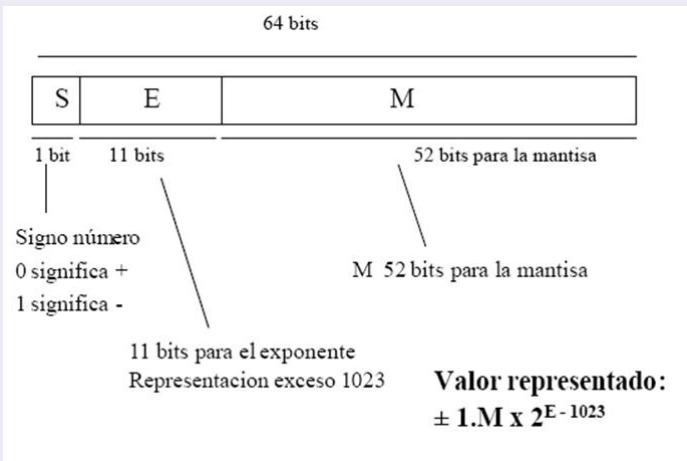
64 bits

S E M

1 bit 11 bits 52 bits para la mantisa

Signo número
0 significa +
1 significa -

M 52 bits para la mantisa

11 bits para el exponente
Representacion exceso 1023

Valor representado:
$\pm$ 1.M x $2^{E - 1023}$